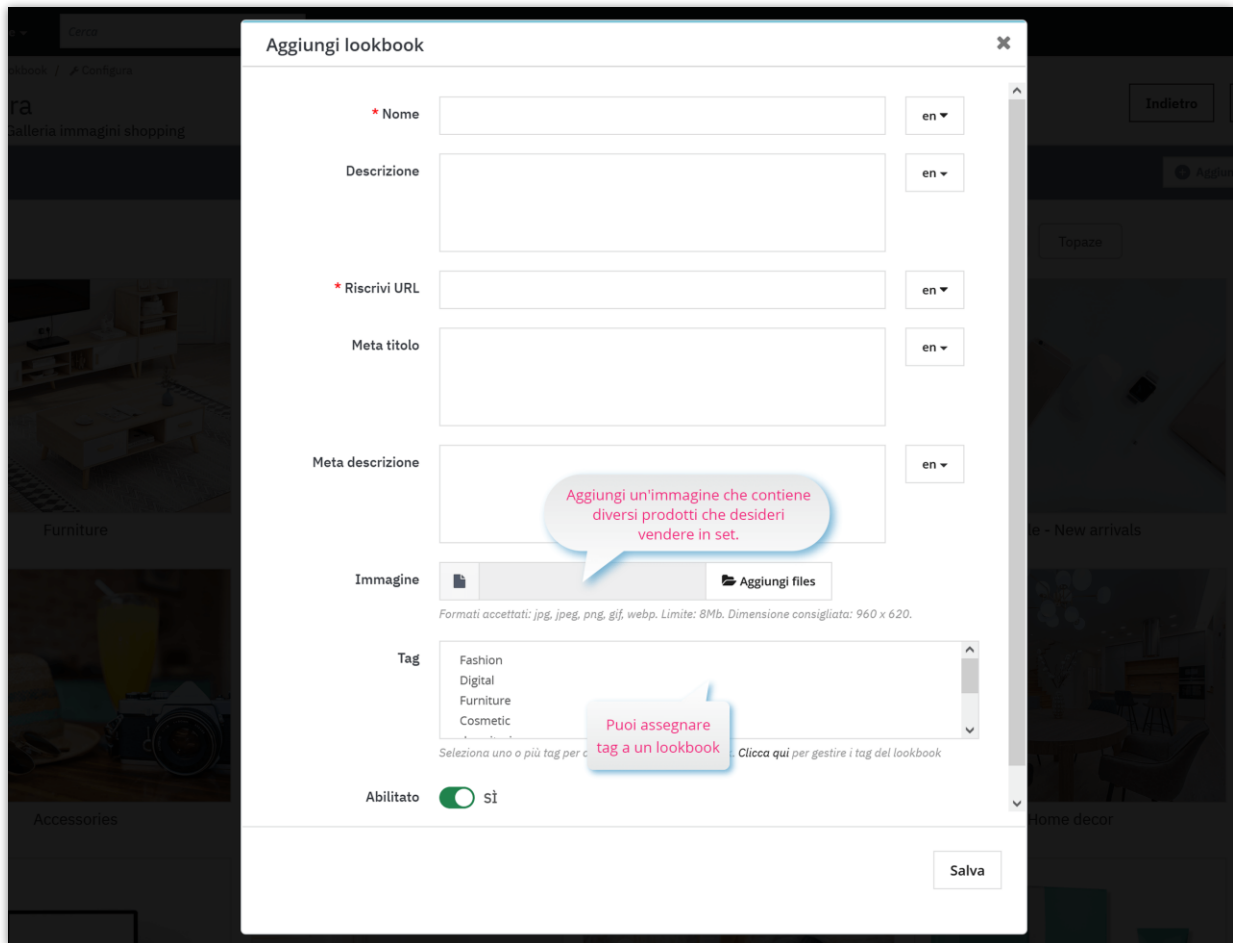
Cerca

okbook / Configura

ra
Galleria immagini shopping

Indietro

Aggiu

Topaze

Furniture

le - New arrivals

Accessories

Home decor

Aggiungi lookbook

* Nome
en

Descrizione
en

* Riscrivi URL
en

Meta titolo
en

Meta descrizione
en

Aggiungi un'immagine che contiene diversi prodotti che desideri vendere in set.

Immagine
Aggiungi files

Formati accettati: jpg, jpeg, png, gif, webp. Limite: 8Mb. Dimensione consigliata: 960 x 620.

Tag
Fashion
Digital
Furniture
Cosmetic

Puoi assegnare tag a un lookbook

Seleziona uno o più tag per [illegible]. Clicca qui per gestire i tag del lookbook

Abilitato
SÌ

Salva